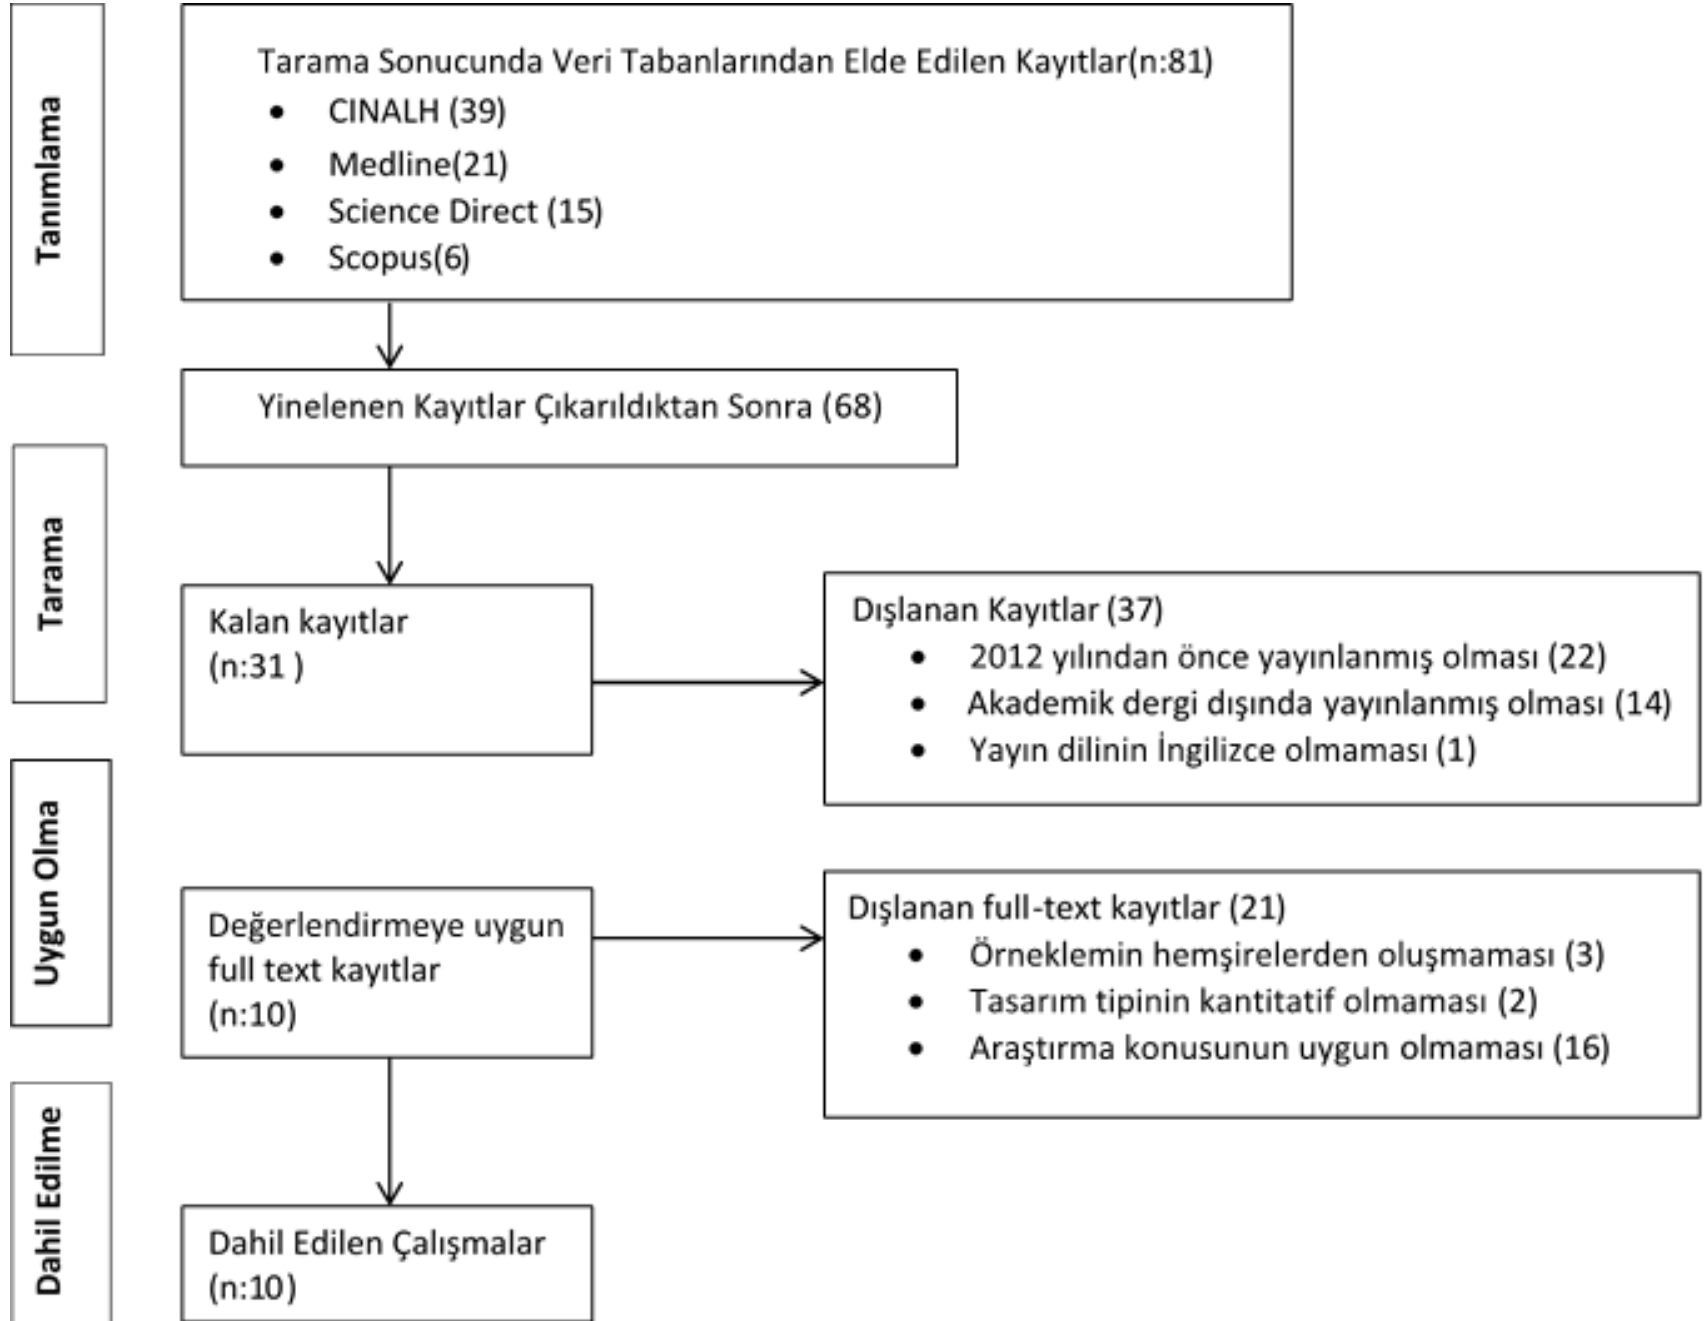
Tanımlama

Tarama Sonucunda Veri Tabanlarından Elde Edilen Kayıtlar(n:81)
- CINALH (39)
- Medline(21)
- Science Direct (15)
- Scopus(6)

Yinelenen Kayıtlar Çıkarıldıktan Sonra (68)

Tarama

Kalan kayıtlar
(n:31 )

Dışlanan Kayıtlar (37)
- 2012 yılından önce yayınlanmış olması (22)
- Akademik dergi dışında yayınlanmış olması (14)
- Yayın dilinin İngilizce olmaması (1)

Uygun Olma

Değerlendirmeye uygun full text kayıtlar
(n:10)

Dışlanan full-text kayıtlar (21)
- Örneklemin hemşirelerden oluşmaması (3)
- Tasarım tipinin kantitatif olmaması (2)
- Araştırma konusunun uygun olmaması (16)

Dahil Edilme

Dahil Edilen Çalışmalar
(n:10)